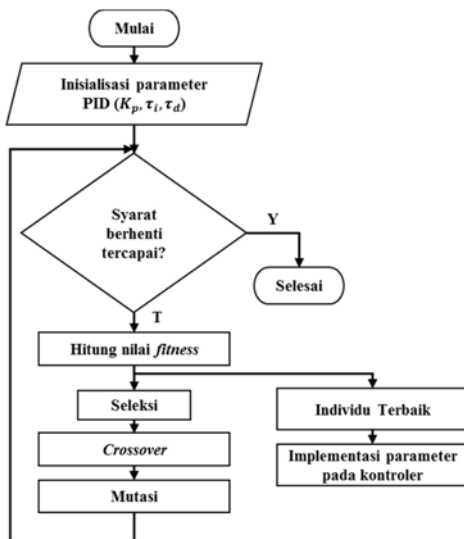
Mulai

Inisialisasi parameter PID ($K_p, \tau_i, \tau_d$)

Syarat berhenti tercapai?

Y

Selesai

T

Hitung nilai *fitness*

Seleksi

*Crossover*

Mutasi

Individu Terbaik

Implementasi parameter pada kontroler